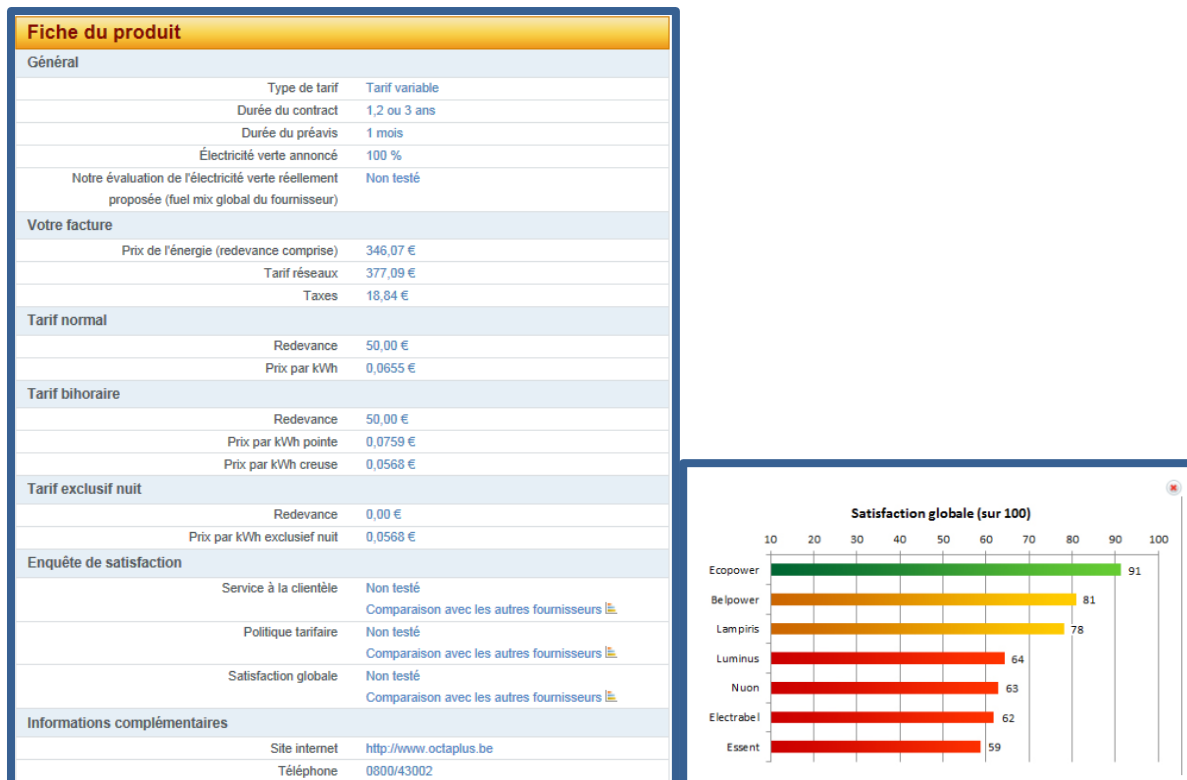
Fiche du produit

Général

| | |
|---|---|
| Type de tarif | Tarif variable |
| Durée du contract | 1,2 ou 3 ans |
| Durée du préavis | 1 mois |
| Électricité verte annoncé | 100 % |
| Notre évaluation de l'électricité verte réellement proposée (fuel mix global du fournisseur) | Non testé |

Votre facture

| | |
|---|---|
| Prix de l'énergie (redevance comprise) | 346,07 € |
| Tarif réseaux | 377,09 € |
| Taxes | 18,84 € |

Tarif normal

| | |
|---|---|
| Redevance | 50,00 € |
| Prix par kWh | 0,0655 € |

Tarif bihoraire

| | |
|---|---|
| Redevance | 50,00 € |
| Prix par kWh pointe | 0,0759 € |
| Prix par kWh creuse | 0,0568 € |

Tarif exclusif nuit

| | |
|---|---|
| Redevance | 0,00 € |
| Prix par kWh exclusief nuit | 0,0568 € |

Enquête de satisfaction

| | |
|---|---|
| Service à la clientèle | Non testé<br>Comparaison avec les autres fournisseurs |
| Politique tarifaire | Non testé<br>Comparaison avec les autres fournisseurs |
| Satisfaction globale | Non testé<br>Comparaison avec les autres fournisseurs |

Informations complémentaires

| | |
|---|---|
| Site internet | http://www.octaplus.be |
| Téléphone | 0800/43002 |

Satisfaction globale (sur 100)

10 20 30 40 50 60 70 80 90 100

Ecopower 91
Belpower 81
Lampiris 78
Luminus 64
Nuon 63
Electrabel 62
Essent 59